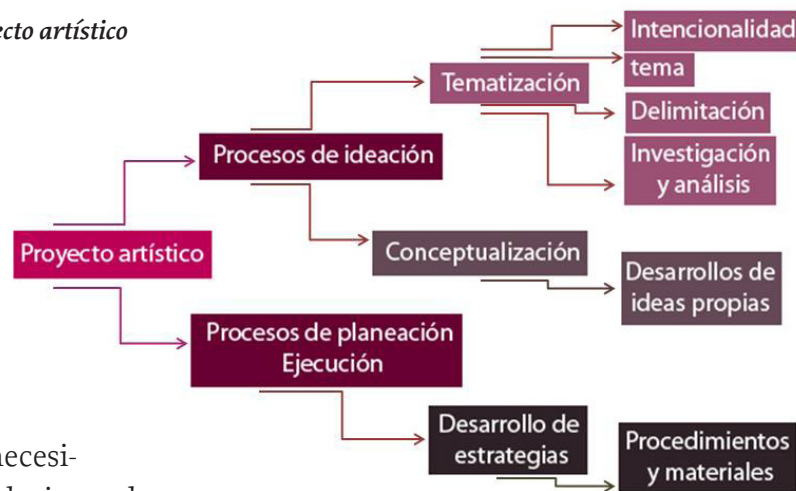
ecto artístico

Proyecto artístico

Procesos de ideación

Tematización

Intencionalidad

tema

Delimitación

Investigación y análisis

Conceptualización

Desarrollos de ideas propias

Procesos de planeación Ejecución

Desarrollo de estrategias

Procedimientos y materiales

necesi-